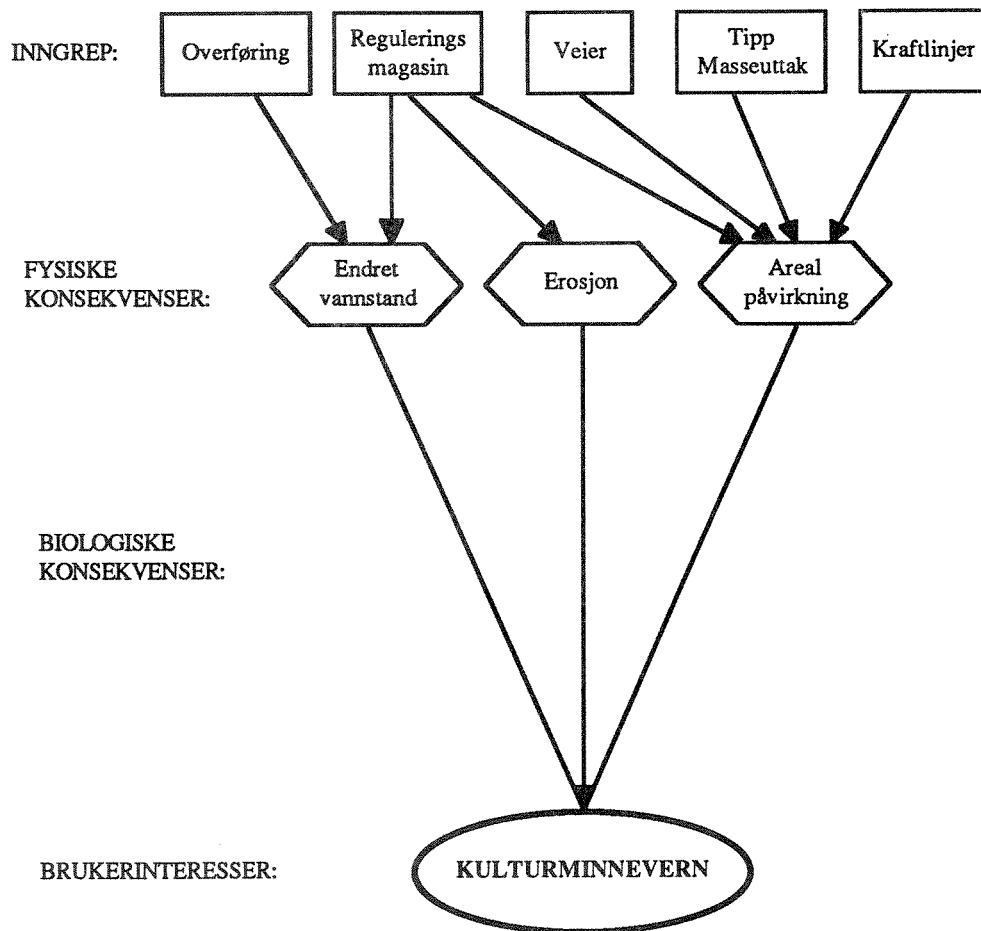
INNGREP:

Overføring

Regulerings magasin

Veier

Tipp Masseuttak

Kraftlinjer

FYSISKE KONSEKVENSER:

Endret vannstand

Erosjon

Areal påvirkning

BIOLOGISKE KONSEKVENSER:

BRUKERINTERESSER:

KULTURMINNEVERN